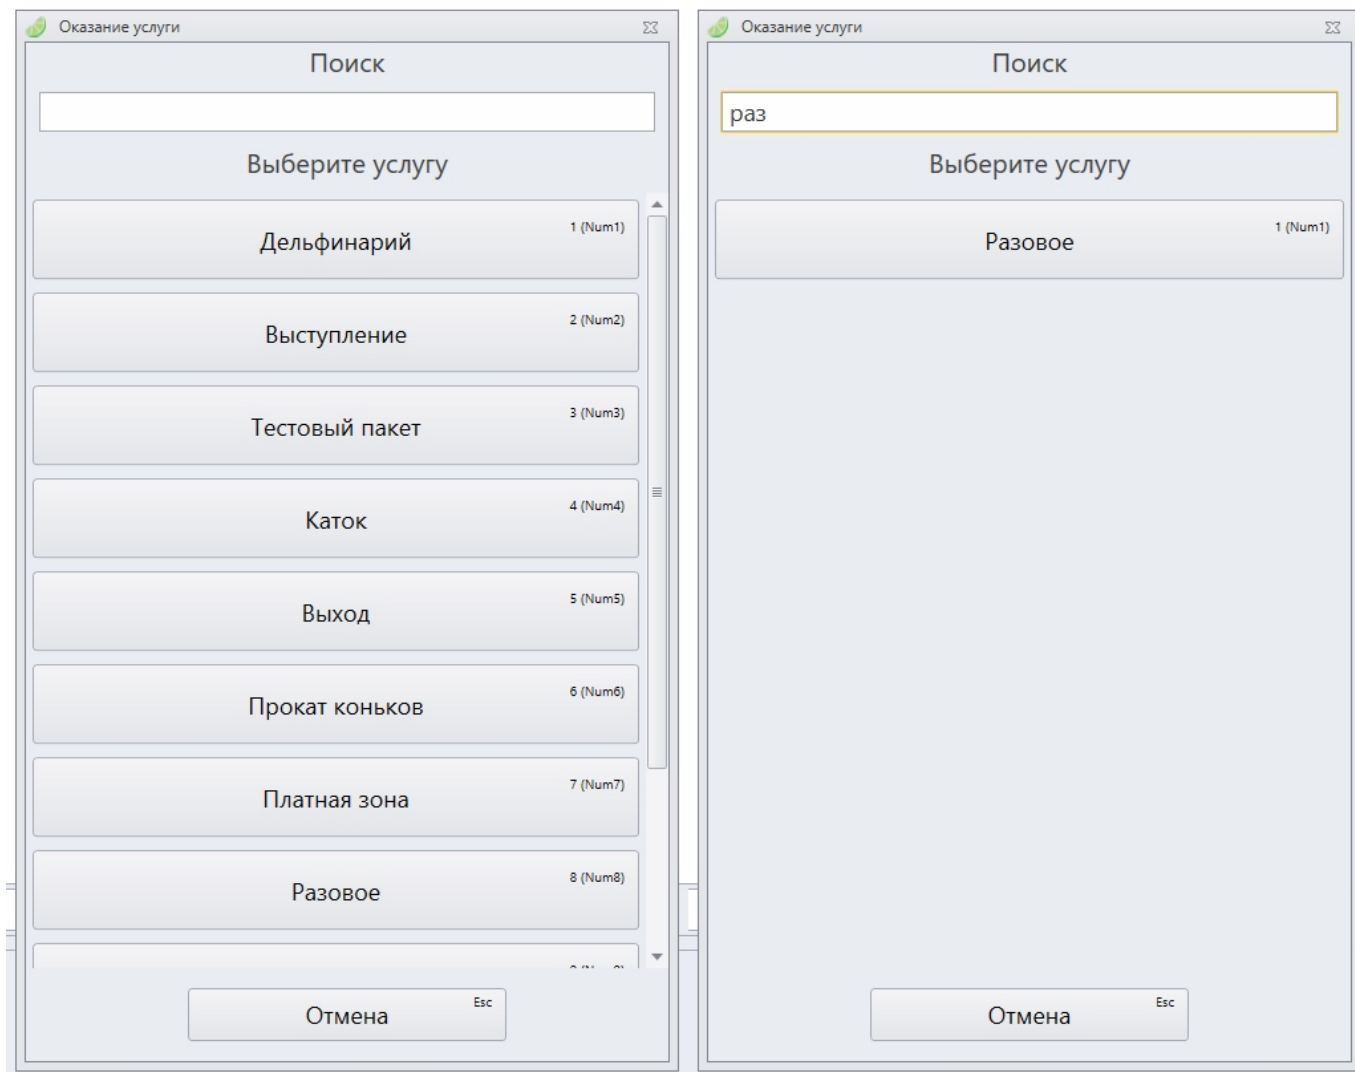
Оказание услуги

Поиск

Выберите услугу

Дельфинарий 1 (Num1)

Выступление 2 (Num2)

Тестовый пакет 3 (Num3)

Каток 4 (Num4)

Выход 5 (Num5)

Прокат коньков 6 (Num6)

Платная зона 7 (Num7)

Разовое 8 (Num8)

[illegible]

Отмена Esc

Оказание услуги

Поиск

раз

Выберите услугу

Разовое 1 (Num1)

Отмена Esc